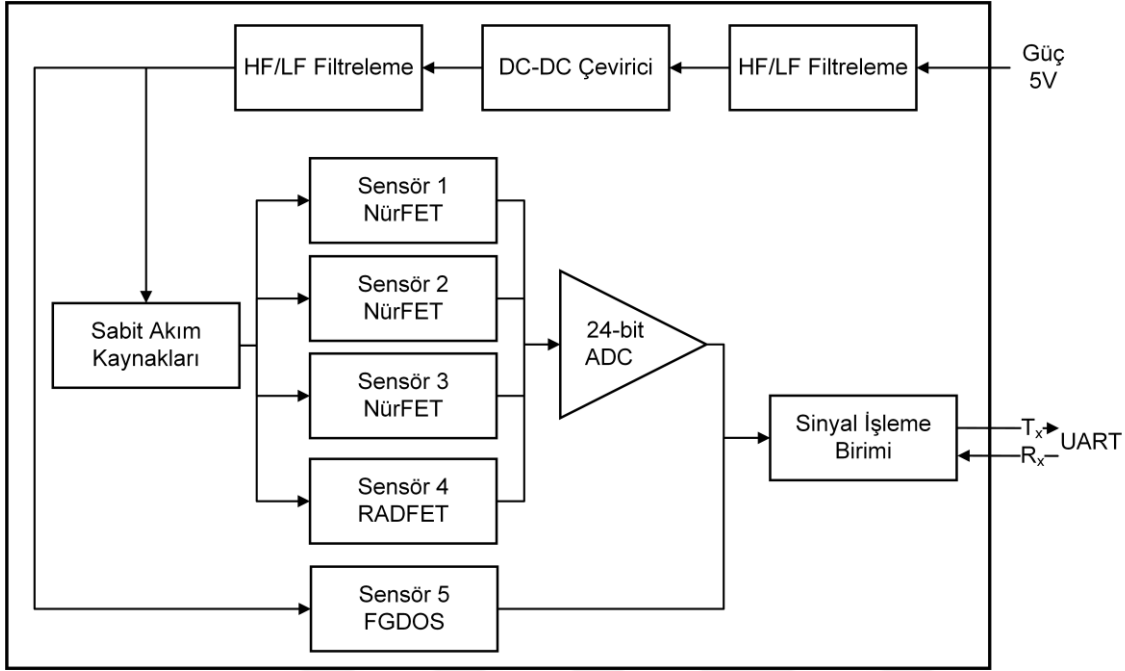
HF/LF Filtreleme

DC-DC Çevirici

HF/LF Filtreleme

Güç
5V

Sensör 1
NürFET

Sensör 2
NürFET

Sabit Akım
Kaynakları

24-bit
ADC

Sensör 3
NürFET

Sinyal İşleme
Birimi

$T_x$
$R_x$
UART

Sensör 4
RADFET

Sensör 5
FGDOS